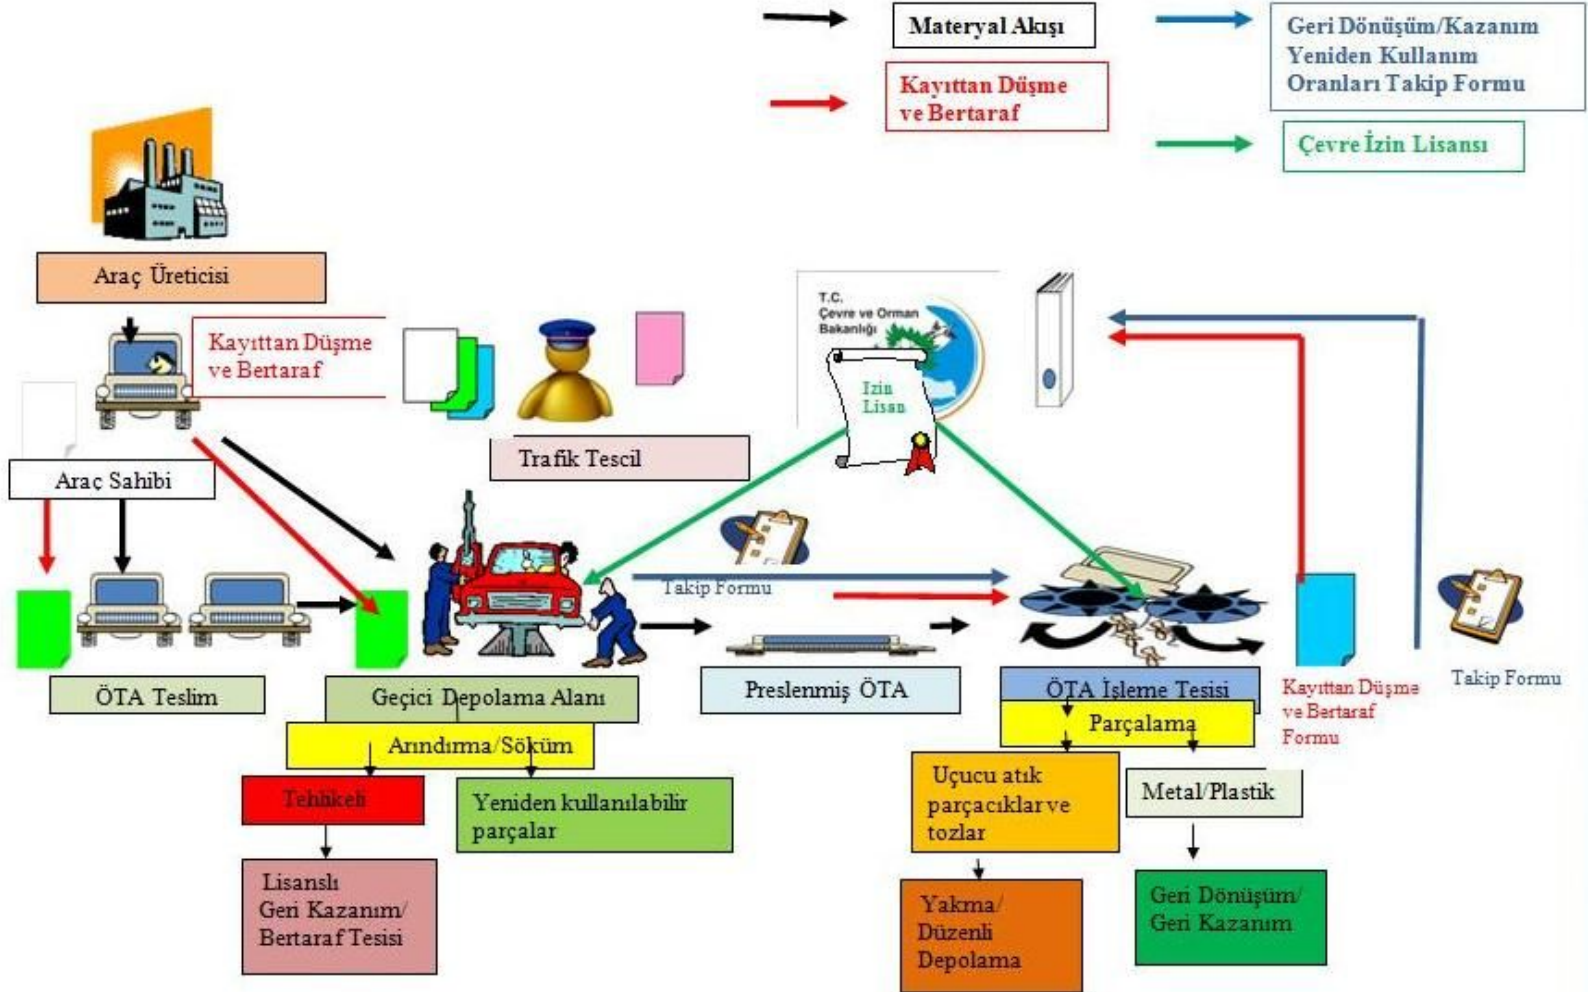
Materyal Akışı

Kayıttan Düşme ve Bertaraf

Geri Dönüşüm/Kazanım Yeniden Kullanım Oranları Takip Formu

Çevre İzin Lisansı

Araç Üreticisi

Kayıttan Düşme ve Bertaraf

T.C. Çevre ve Orman Bakanlığı

İzin Lisan

Trafik Tescil

Araç Sahibi

Takip Formu

ÖTA Teslim

Geçici Depolama Alanı

Preslenmiş ÖTA

ÖTA İşleme Tesisi

Kayıttan Düşme ve Bertaraf Formu

Takip Formu

Arındırma/Söküm

Parçalama

Tehlikeli

Yeniden kullanılabilir parçalar

Uçucu atık parçacıklar ve tozlar

Metal/Plastik

Lisanslı Geri Kazanım/ Bertaraf Tesisi

Yakma/ Düzenli Depolama

Geri Dönüşüm/ Geri Kazanım